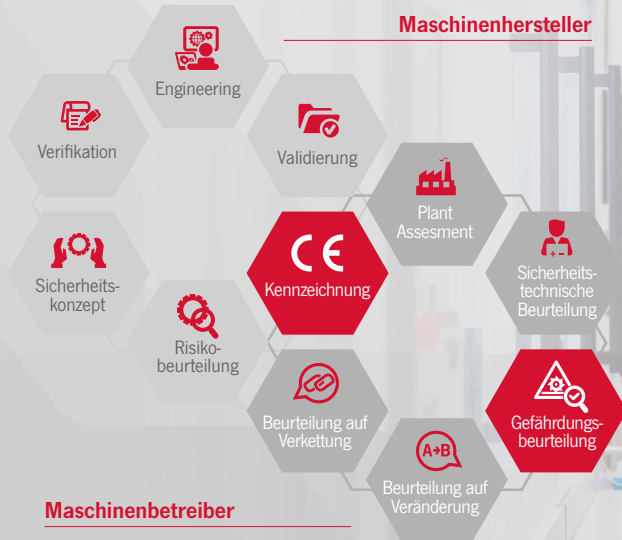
Maschinenhersteller

Engineering

Verifikation

Validierung

Plant Assesment

CE

Kennzeichnung

Sicherheitskonzept

Sicherheitstechnische Beurteilung

Risikobeurteilung

A→B

Beurteilung auf Verkettung

Gefährdungsbeurteilung

Beurteilung auf Veränderung

Maschinenbetreiber